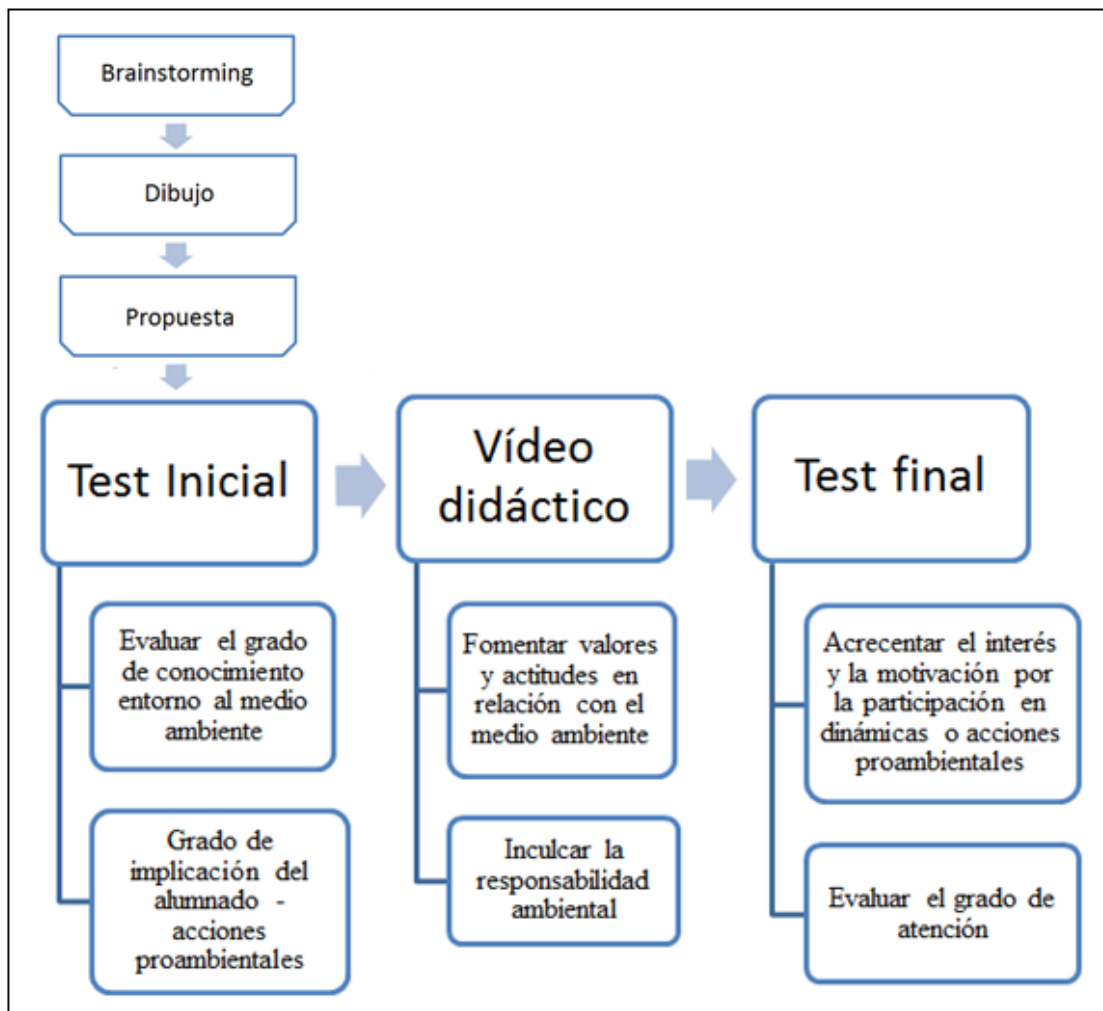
Brainstorming

Dibujo

Propuesta

Test Inicial

Evaluar el grado de conocimiento entorno al medio ambiente

Grado de implicación del alumnado - acciones proambientales

Vídeo didáctico

Fomentar valores y actitudes en relación con el medio ambiente

Inculcar la responsabilidad ambiental

Test final

Acrecentar el interés y la motivación por la participación en dinámicas o acciones proambientales

Evaluar el grado de atención